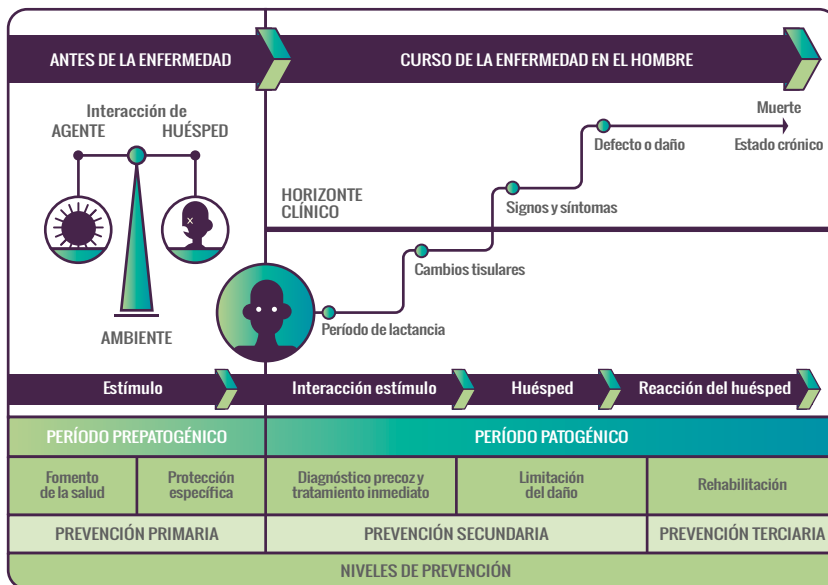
ANTES DE LA ENFERMEDAD

CURSO DE LA ENFERMEDAD EN EL HOMBRE

Interacción de
AGENTE
HUÉSPED

AMBIENTE

Muerte

Defecto o daño

Estado crónico

HORIZONTE CLÍNICO

Signos y síntomas

Cambios tisulares

Período de lactancia

Estímulo

Interacción estímulo

Huésped

Reacción del huésped

PERÍODO PREPATOGÉNICO

PERÍODO PATOGÉNICO

| Fomento de la salud | Protección específica | Diagnóstico precoz y tratamiento inmediato | Limitación del daño | Rehabilitación |
|---|---|---|---|---|
| PREVENCIÓN PRIMARIA | | PREVENCIÓN SECUNDARIA | | PREVENCIÓN TERCIARIA |

NIVELES DE PREVENCIÓN